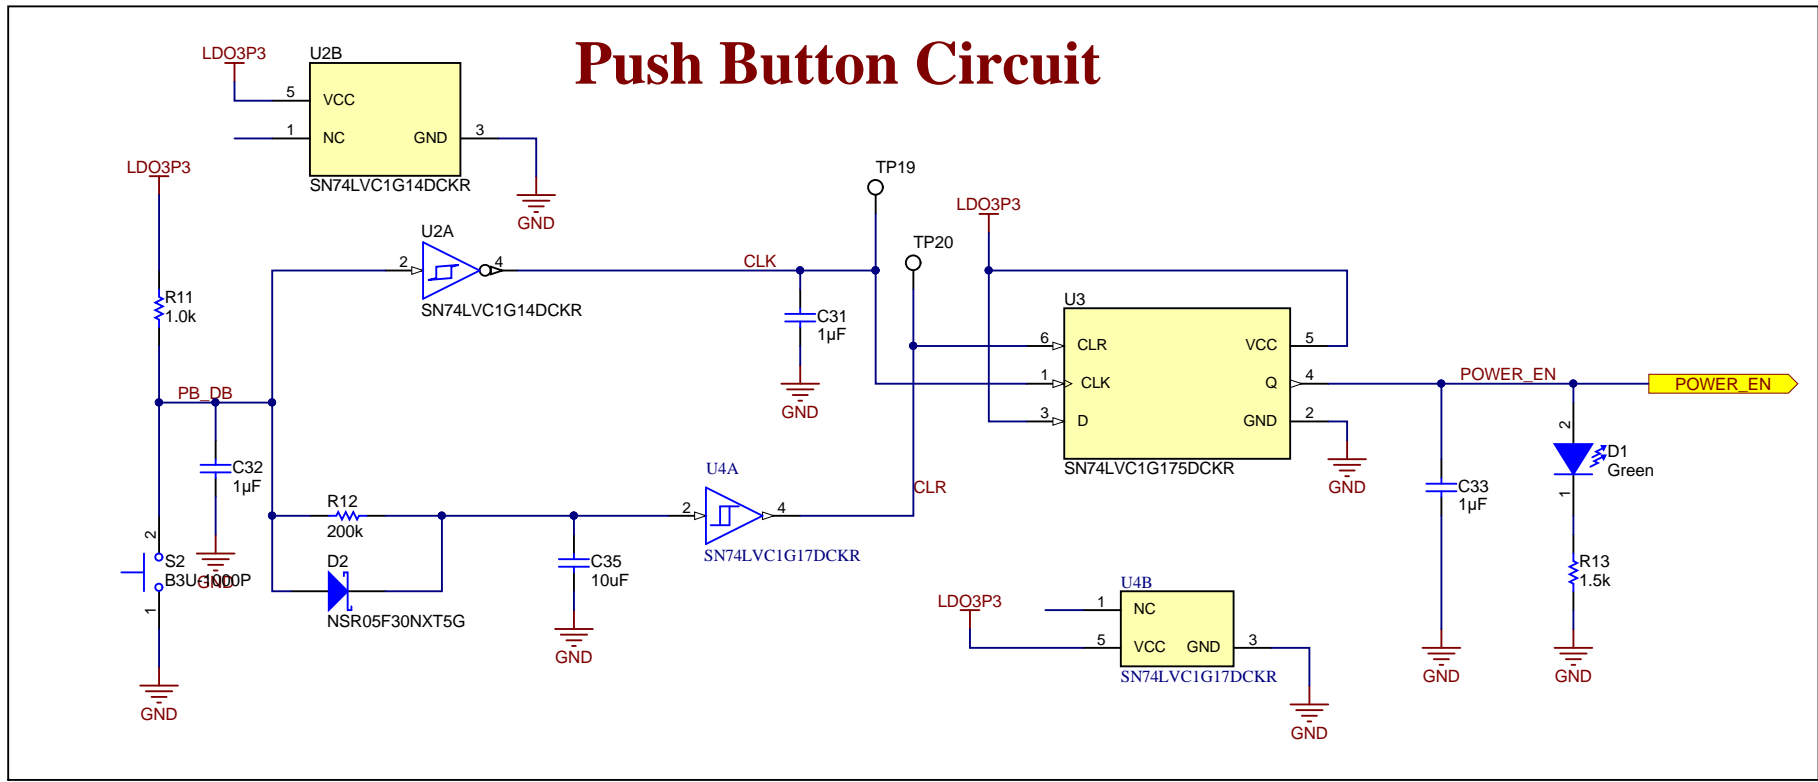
Push Button Circuit

LDO3P3
U2B
5
VCC
1
NC
GND
3
SN74LVC1G14DCKR
GND

LDO3P3
R11
1.0k
PB_DB
C32
1µF
GND
2
S2
B3U-1000P
1
GND

U2A
2
4
SN74LVC1G14DCKR
CLK
C31
1µF
GND
TP19
TP20

R12
200k
D2
NSR05F30NXT5G
C35
10uF
GND
U4A
2
4
SN74LVC1G17DCKR
CLR

LDO3P3
U3
6
CLR
VCC
5
1
CLK
Q
4
3
D
GND
2
SN74LVC1G175DCKR
GND

POWER_EN
POWER_EN
C33
1µF
GND
2
D1
Green
1
R13
1.5k
GND

LDO3P3
U4B
1
NC
5
VCC
GND
3
SN74LVC1G17DCKR
GND